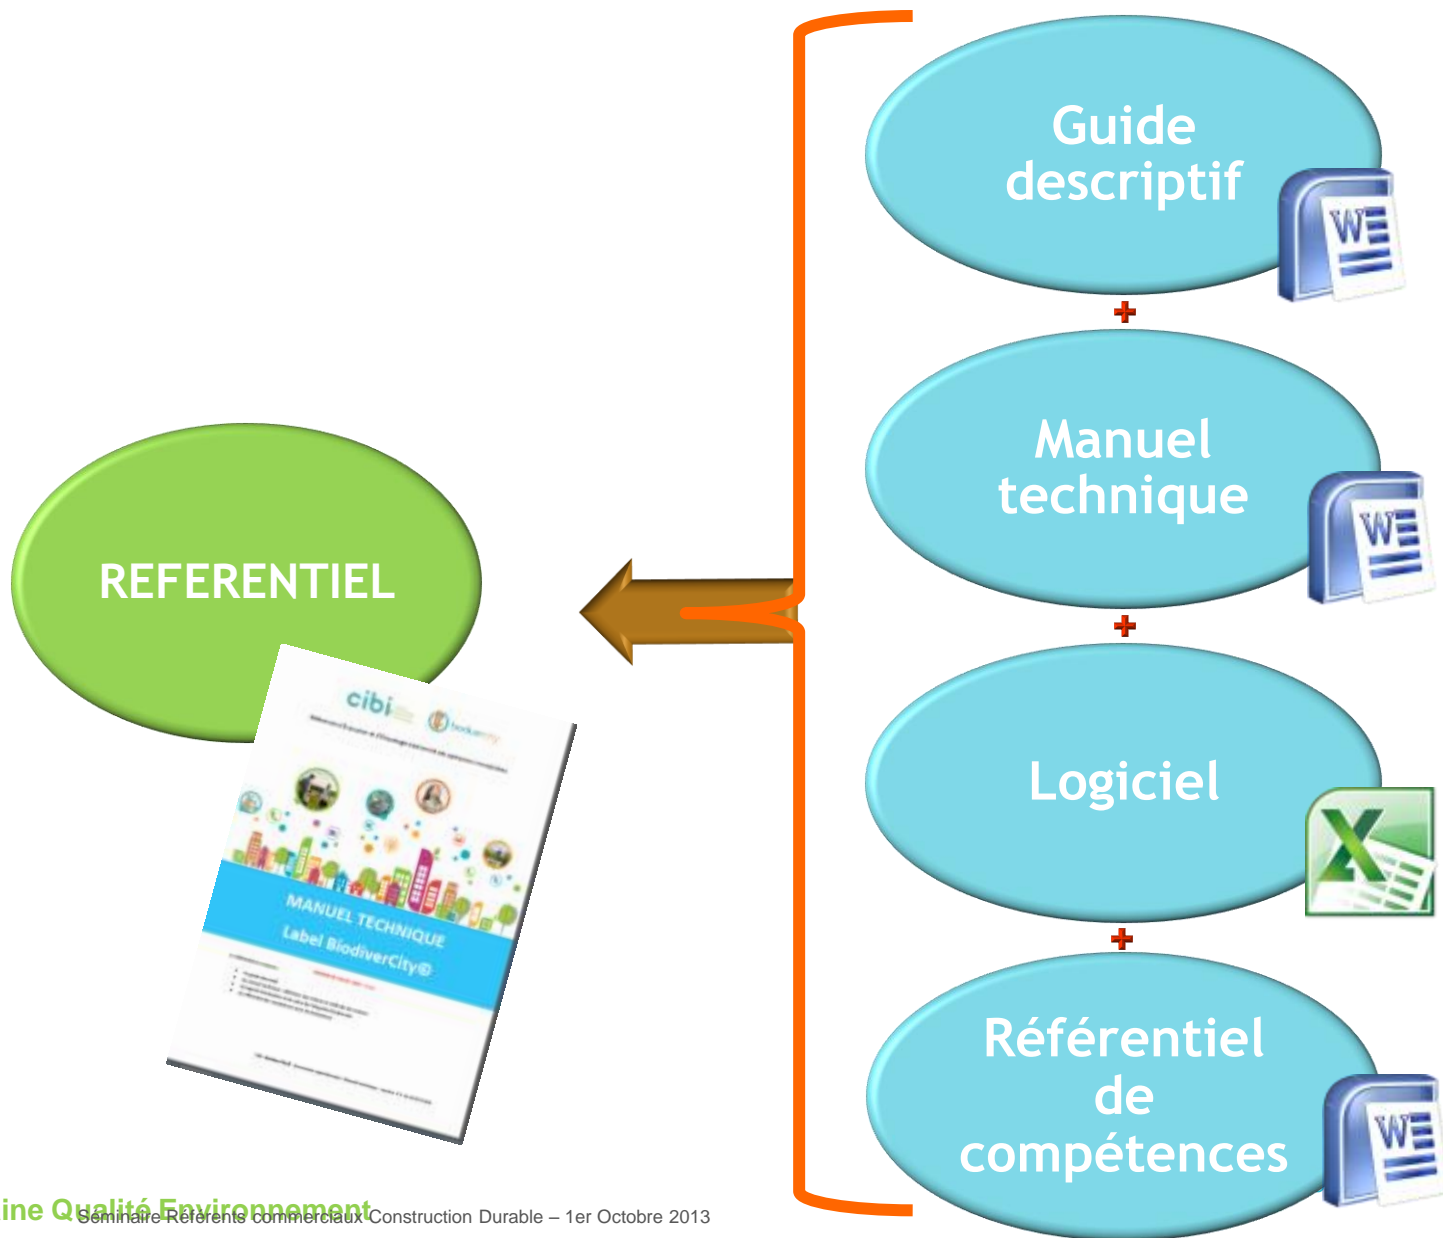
Guide descriptif

+

Manuel technique

+

Logiciel

+

Référentiel de compétences

REFERENTIEL

cibi

MANUEL TECHNIQUE
Label BiodiverCity©

ine Qualité Environnement Séminaire Référents commerciaux Construction Durable – 1er Octobre 2013